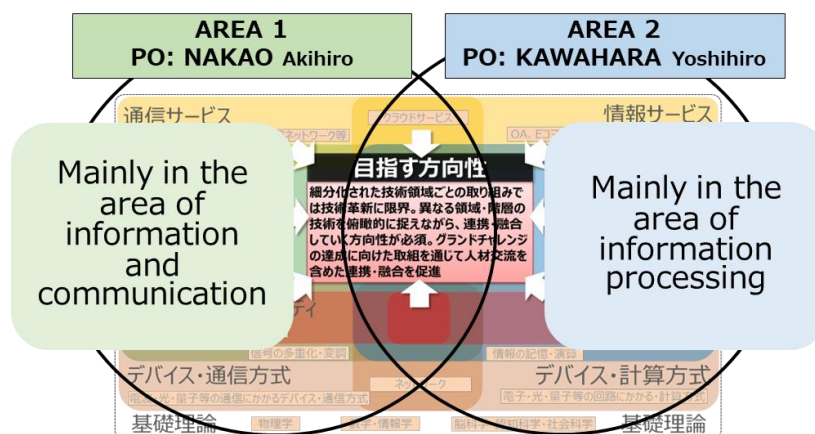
AREA 1
PO: NAKAO Akihiro

AREA 2
PO: KAWAHARA Yoshihiro

通信サービス

情報サービス

クラウドサービス

ネットワーク等

OA、E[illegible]

Mainly in the area of information and communication

Mainly in the area of information processing

目指す方向性

細分化された技術領域ごとの取り組みでは技術革新に限界。異なる領域・階層の技術を俯瞰的に捉えながら、連携・融合していく方向性が必須。グランドチャレンジの達成に向けた取組を通じて人材交流を含めた連携・融合を促進

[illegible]ティ

信号の多重化・変調

情報の記憶・演算

デバイス・通信方式

デバイス・計算方式

ネットワーク

電子・光・量子等の通信にかかるデバイス・通信方式

電子・光・量子等の回路にかかるデバイス・計算方式

基礎理論

物理学

数学・情報学

脳科学・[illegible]科学・社会科学

基礎理論